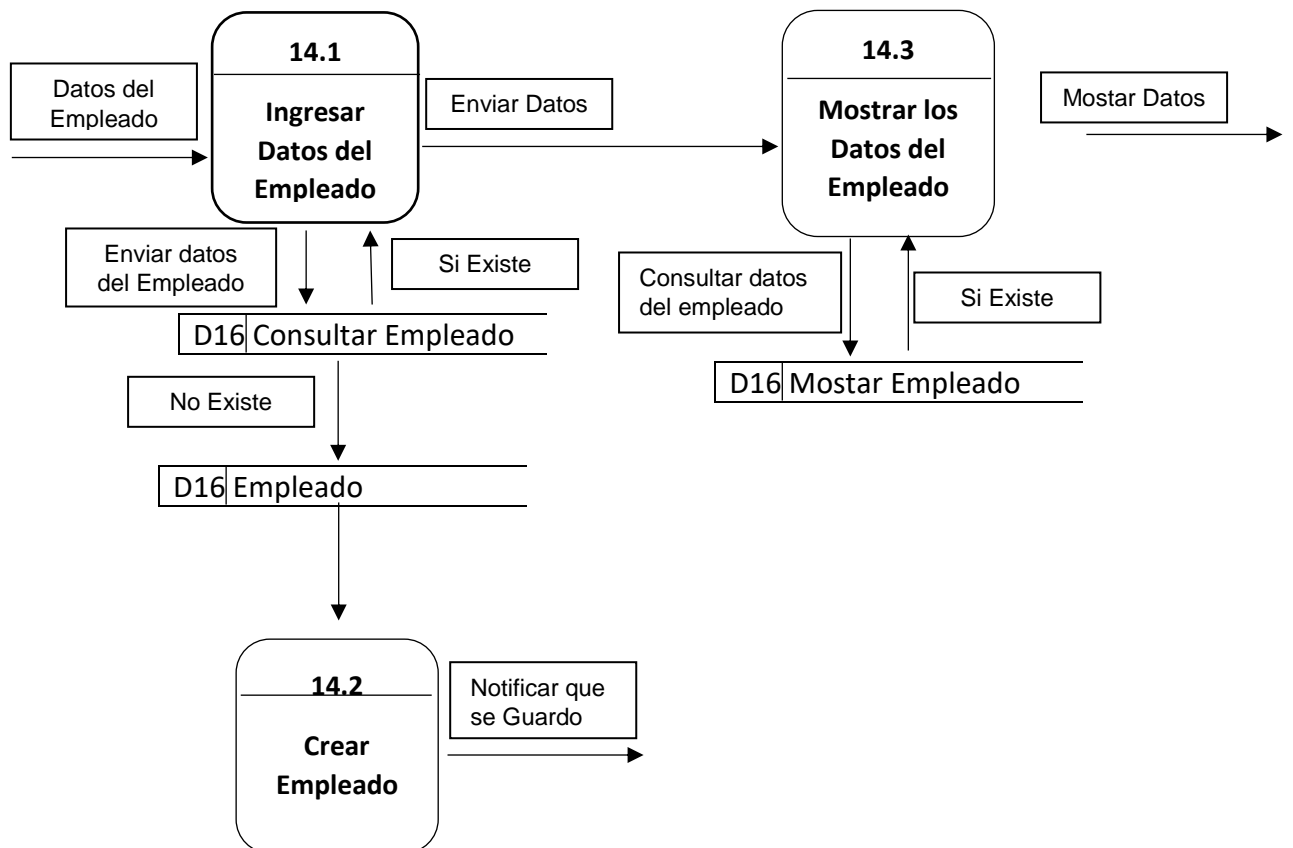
Datos del Empleado

14.1

Ingresar Datos del Empleado

Enviar Datos

14.3

Mostrar los Datos del Empleado

Mostar Datos

Enviar datos del Empleado

Si Existe

D16 Consultar Empleado

Consultar datos del empleado

Si Existe

D16 Mostar Empleado

No Existe

D16 Empleado

14.2

Crear Empleado

Notificar que se Guardo